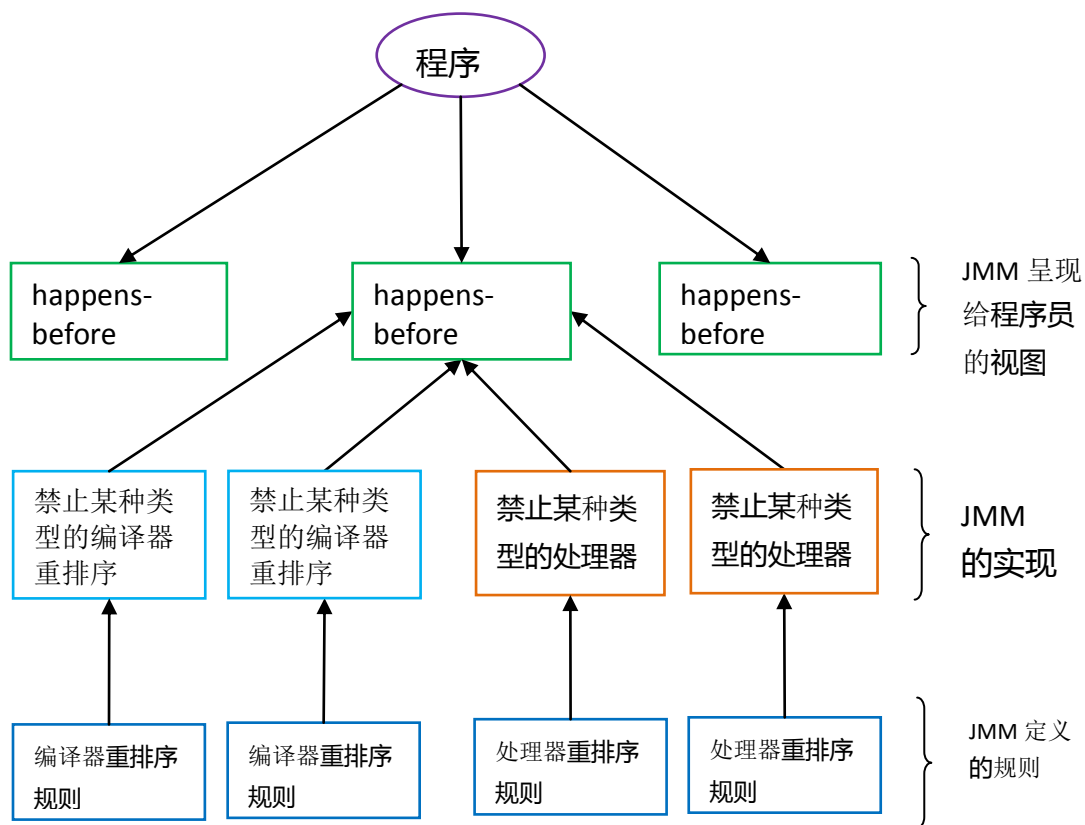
程序

happens-before

happens-before

happens-before

JMM 呈现给程序员的视图

禁止某种类型的编译器重排序

禁止某种类型的编译器重排序

禁止某种类型的处理器

禁止某种类型的处理器

JMM 的实现

编译器重排序规则

编译器重排序规则

处理器重排序规则

处理器重排序规则

JMM 定义的规则